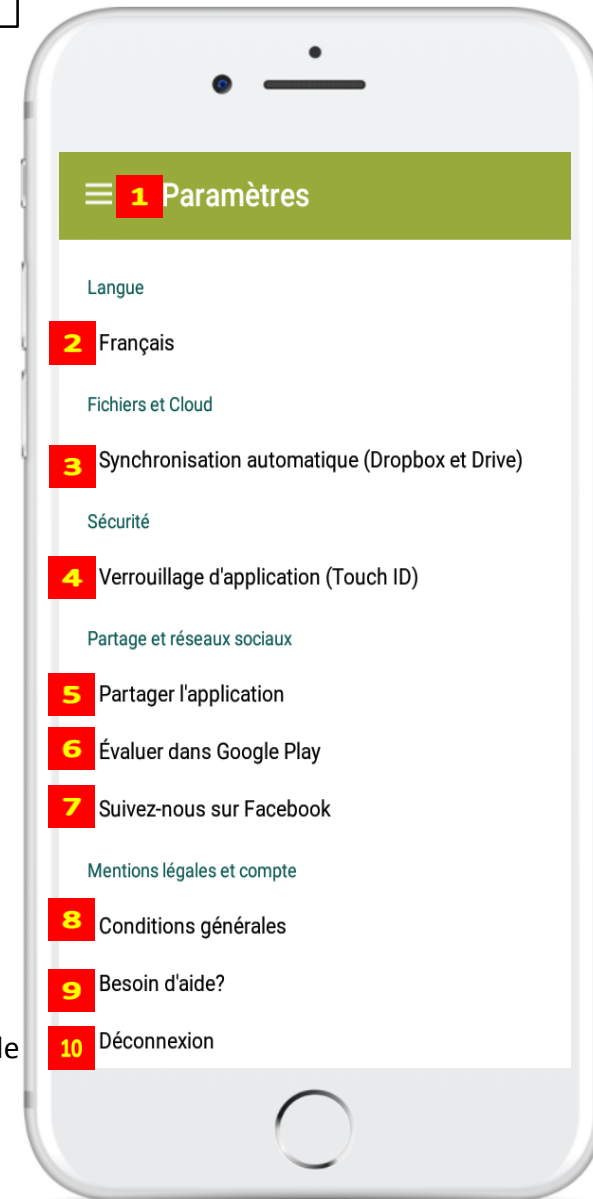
1 Paramètres

Langue

2 Français

Fichiers et Cloud

3 Synchronisation automatique (Dropbox et Drive)

Sécurité

4 Verrouillage d'application (Touch ID)

Partage et réseaux sociaux

5 Partager l'application

6 Évaluer dans Google Play

7 Suivez-nous sur Facebook

Mentions légales et compte

8 Conditions générales

9 Besoin d'aide?

le

10 Déconnexion